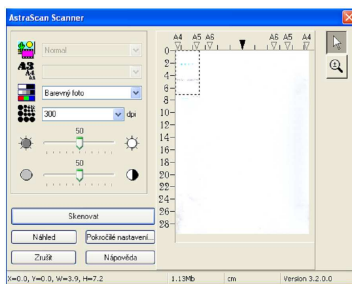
AstraScan Scanner

Normal

Barevný foto

300

dpi

50

50

Skenovat

Náhled

Pokročilé nastavení...

Zrušit

Nápověda

A4 A5 A6

A6 A5 A4

0
2
4
6
8
10
12
14
16
18
20
22
24
26
28

X=0.0, Y=0.0, W=3.9, H=7.2

1.13Mb

cm

Version 3.2.0.0